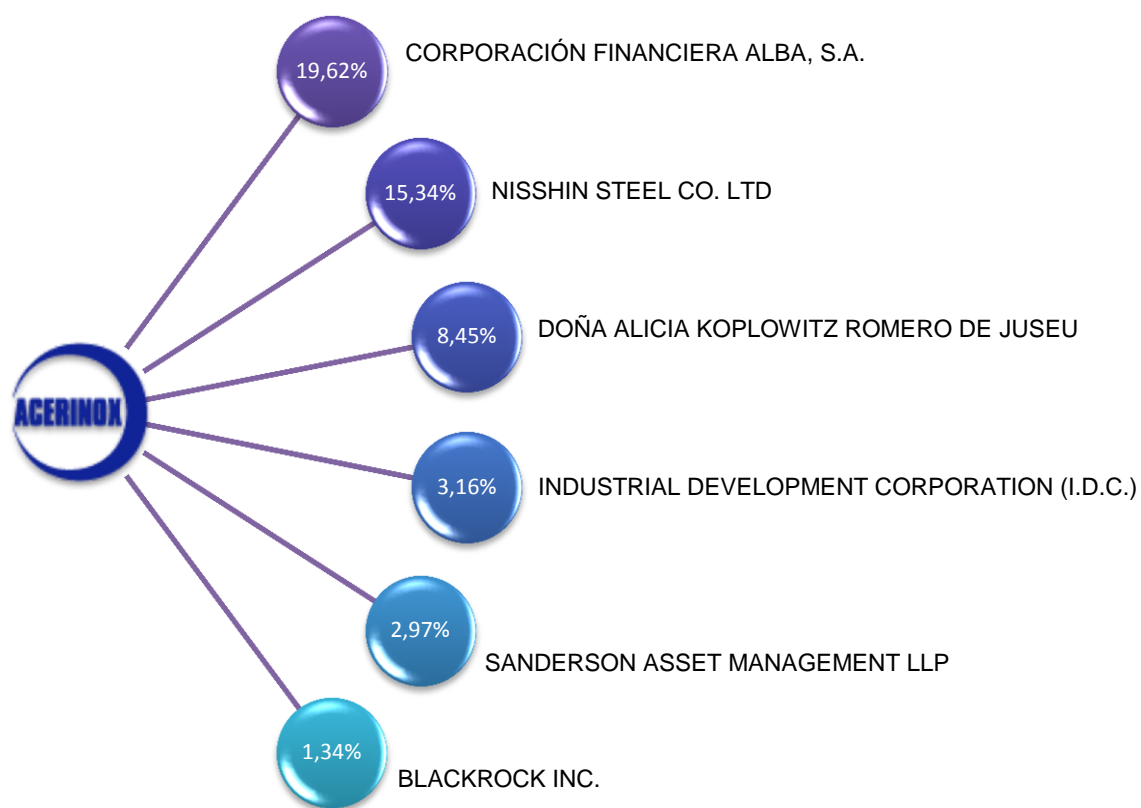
ACERINOX

19,62% CORPORACIÓN FINANCIERA ALBA, S.A.

15,34% NISSHIN STEEL CO. LTD

8,45% DOÑA ALICIA KOPLOWITZ ROMERO DE JUSEU

3,16% INDUSTRIAL DEVELOPMENT CORPORATION (I.D.C.)

2,97% SANDERSON ASSET MANAGEMENT LLP

1,34% BLACKROCK INC.